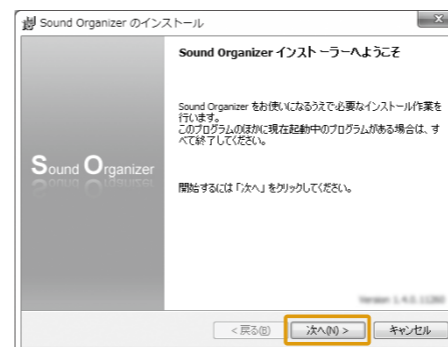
Sound Organizer のインストール

Sound Organizer インストーラーへようこそ

Sound Organizer をお使いになるうえで必要なインストール作業を行います。
このプログラムのほかに現在起動中のプログラムがある場合は、すべて終了してください。

Sound Organizer

開始するには「次へ」をクリックしてください。

Version 1.4.0.11280

< 戻る(B) 次へ(N) > キャンセル